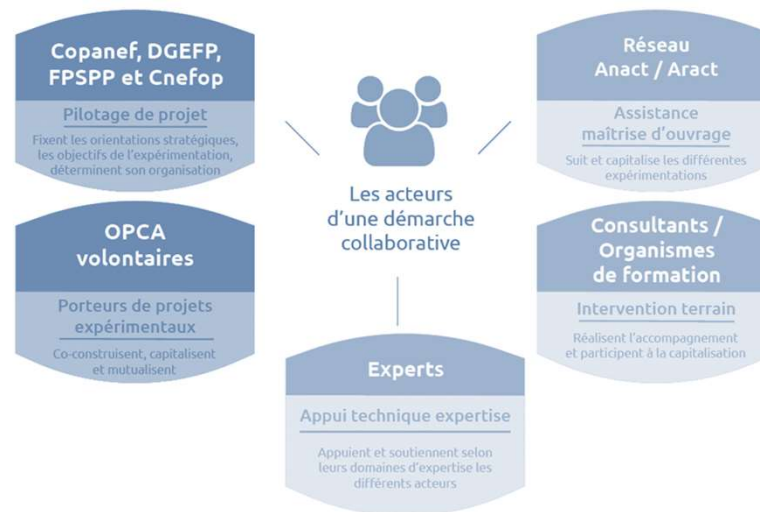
Copanef, DGEFP, FPSPP et Cnefop

Pilotage de projet

Fixent les orientations stratégiques, les objectifs de l'expérimentation, déterminent son organisation

Réseau Anact / Aract

Assistance maîtrise d'ouvrage

Suit et capitalise les différentes expérimentations

Les acteurs d'une démarche collaborative

OPCA volontaires

Porteurs de projets expérimentaux

Co-construisent, capitalisent et mutualisent

Consultants / Organismes de formation

Intervention terrain

Réalisent l'accompagnement et participent à la capitalisation

Experts

Appui technique expertise

Appuient et soutiennent selon leurs domaines d'expertise les différents acteurs